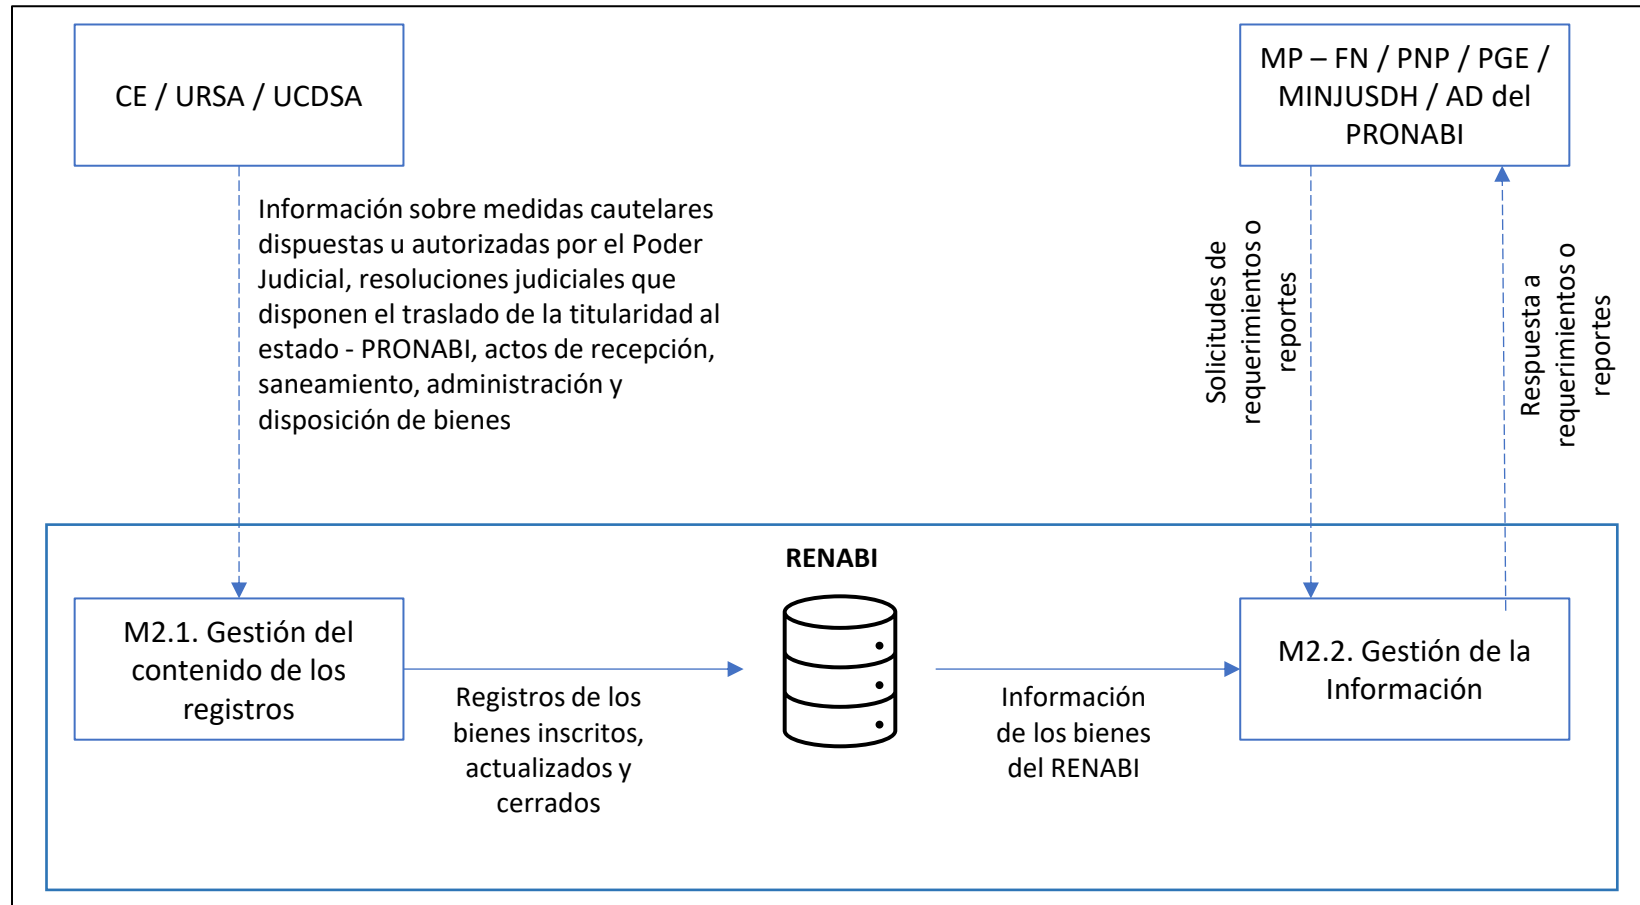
CE / URSA / UCDSA

MP – FN / PNP / PGE / MINJUSDH / AD del PRONABI

Información sobre medidas cautelares dispuestas u autorizadas por el Poder Judicial, resoluciones judiciales que disponen el traslado de la titularidad al estado - PRONABI, actos de recepción, saneamiento, administración y disposición de bienes

Solicitudes de requerimientos o reportes

Respuesta a requerimientos o reportes

RENABI

M2.1. Gestión del contenido de los registros

Registros de los bienes inscritos, actualizados y cerrados

Información de los bienes del RENABI

M2.2. Gestión de la Información